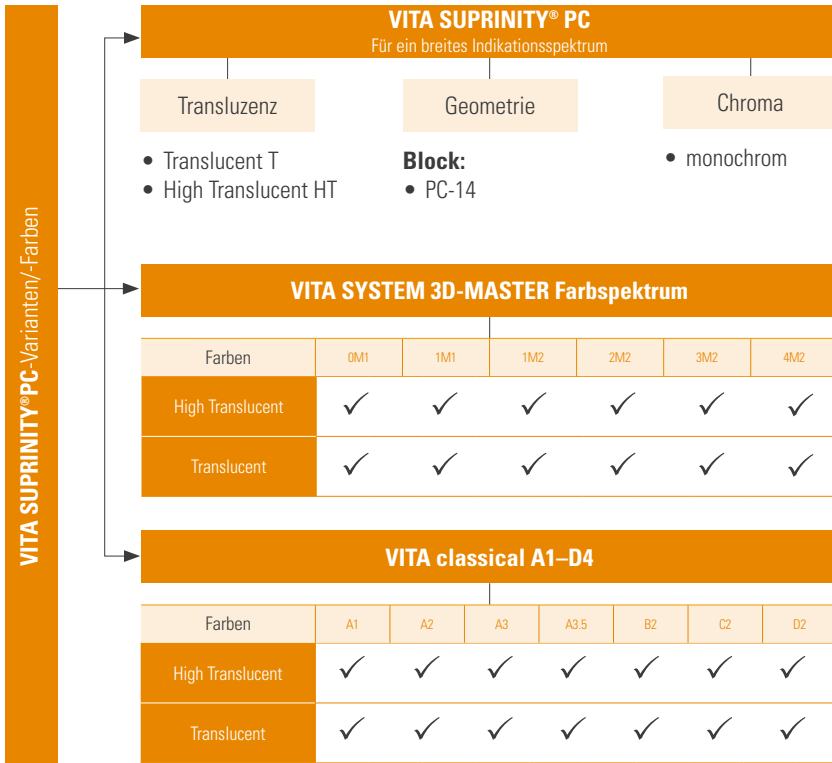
VITA SUPRINITY® PC-Varianten/-Farben

VITA SUPRINITY® PC
Für ein breites Indikationsspektrum

Transluzenz
• Translucent T
• High Translucent HT

Geometrie
Block:
• PC-14

Chroma
• monochrom

VITA SYSTEM 3D-MASTER Farbspektrum

| Farben | 0M1 | 1M1 | 1M2 | 2M2 | 3M2 | 4M2 |
|---|---|---|---|---|---|---|
| High Translucent | ✓ | ✓ | ✓ | ✓ | ✓ | ✓ |
| Translucent | ✓ | ✓ | ✓ | ✓ | ✓ | ✓ |

VITA classical A1–D4

| Farben | A1 | A2 | A3 | A3.5 | B2 | C2 | D2 |
|---|---|---|---|---|---|---|---|
| High Translucent | ✓ | ✓ | ✓ | ✓ | ✓ | ✓ | ✓ |
| Translucent | ✓ | ✓ | ✓ | ✓ | ✓ | ✓ | ✓ |